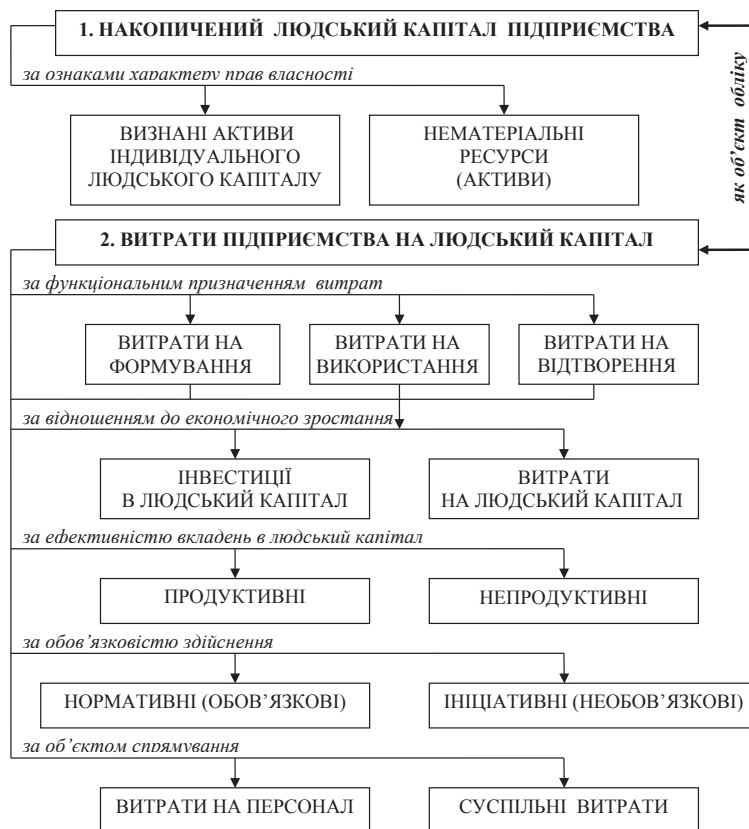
1. НАКОПИЧЕНИЙ ЛЮДСЬКИЙ КАПІТАЛ ПІДПРИЄМСТВА

за ознаками характеру прав власності

ВИЗНАНІ АКТИВИ ІНДИВІДУАЛЬНОГО ЛЮДСЬКОГО КАПІТАЛУ

НЕМАТЕРІАЛЬНІ РЕСУРСИ (АКТИВИ)

як об'єкт обліку

2. ВИТРАТИ ПІДПРИЄМСТВА НА ЛЮДСЬКИЙ КАПІТАЛ

за функціональним призначенням витрат

ВИТРАТИ НА ФОРМУВАННЯ

ВИТРАТИ НА ВИКОРИСТАННЯ

ВИТРАТИ НА ВІДТВОРЕННЯ

за відношенням до економічного зростання

ІНВЕСТИЦІЇ В ЛЮДСЬКИЙ КАПІТАЛ

ВИТРАТИ НА ЛЮДСЬКИЙ КАПІТАЛ

за ефективністю вкладень в людський капітал

ПРОДУКТИВНІ

НЕПРОДУКТИВНІ

за обов'язковістю здійснення

НОРМАТИВНІ (ОБОВ'ЯЗКОВІ)

ІНІЦІАТИВНІ (НЕОБОВ'ЯЗКОВІ)

за об'єктом спрямування

ВИТРАТИ НА ПЕРСОНАЛ

СУСПІЛЬНІ ВИТРАТИ